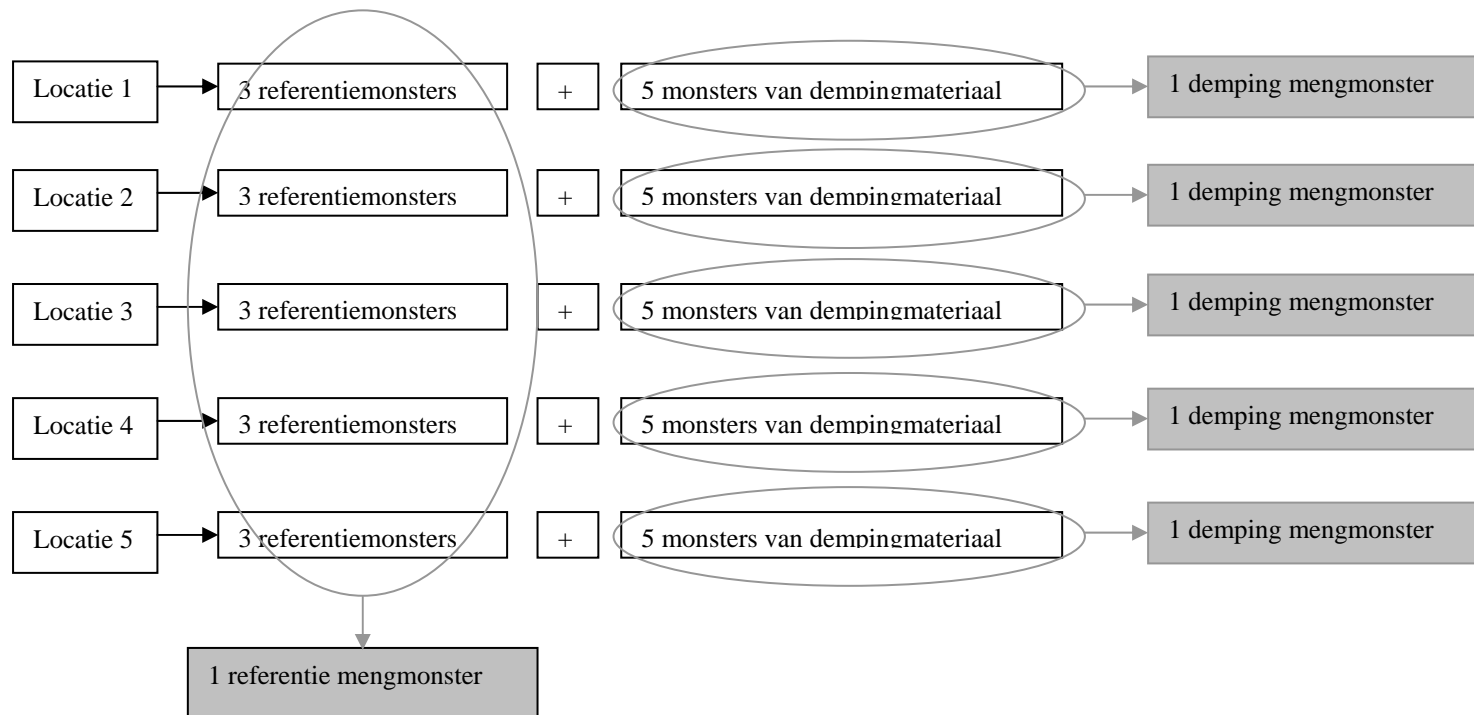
Locatie 1 3 referentiemonsters + 5 monsters van dempingmateriaal 1 demping mengmonster

Locatie 2 3 referentiemonsters + 5 monsters van dempingmateriaal 1 demping mengmonster

Locatie 3 3 referentiemonsters + 5 monsters van dempingmateriaal 1 demping mengmonster

Locatie 4 3 referentiemonsters + 5 monsters van dempingmateriaal 1 demping mengmonster

Locatie 5 3 referentiemonsters + 5 monsters van dempingmateriaal 1 demping mengmonster

1 referentie mengmonster